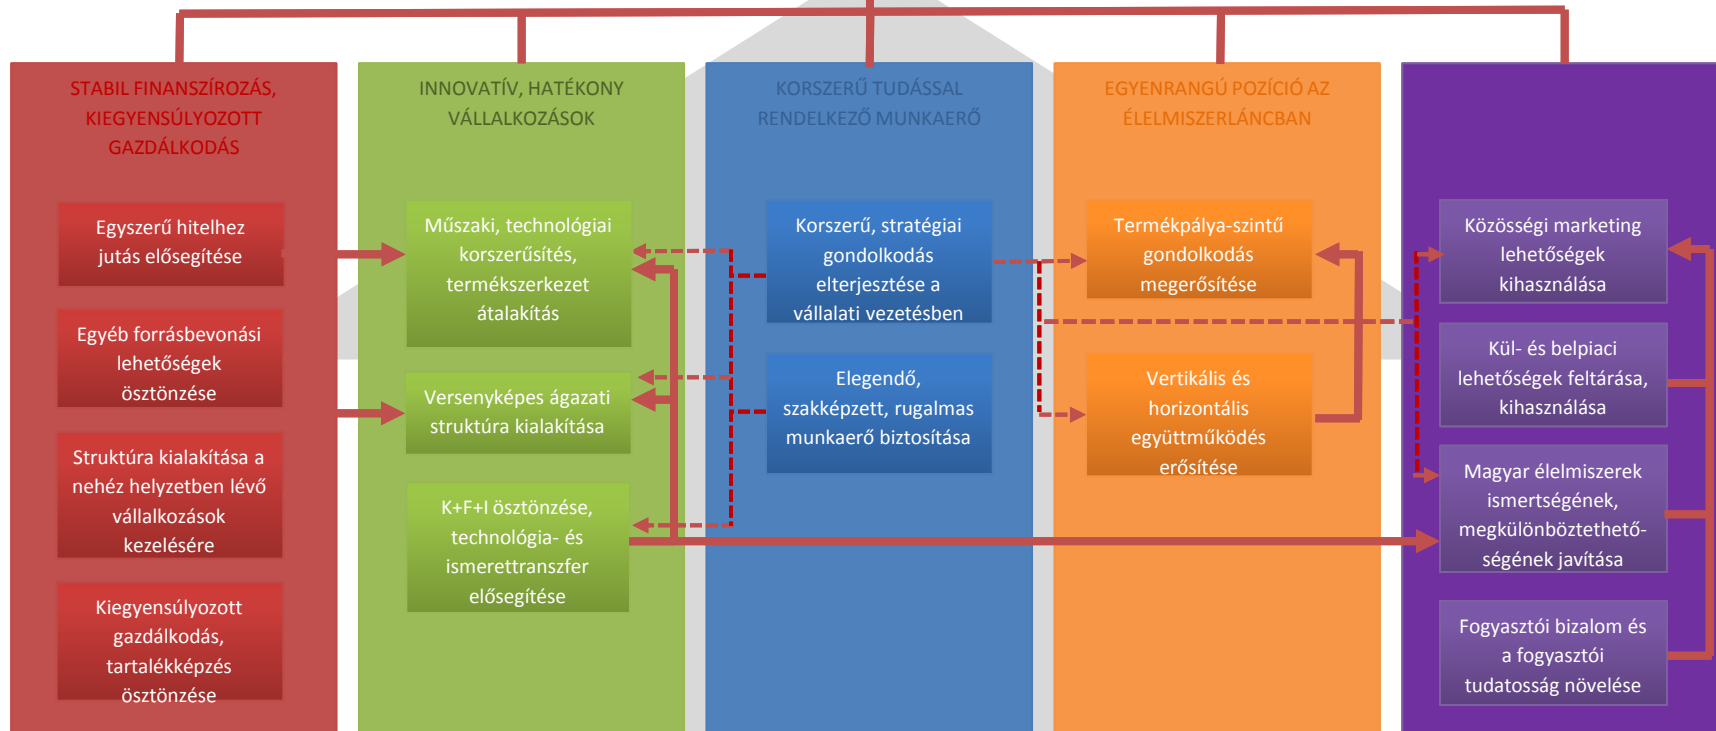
STABIL FINANSZÍROZÁS, KIEGYENSÚLYOZOTT GAZDÁLKODÁS

Egyszerű hitelhez jutás elősegítése

Egyéb forrásbevonási lehetőségek ösztönzése

Struktúra kialakítása a nehéz helyzetben lévő vállalkozások kezelésére

Kiegyensúlyozott gazdálkodás, tartalékképzés ösztönzése

INNOVATÍV, HATÉKONY VÁLLALKOZÁSOK

Műszaki, technológiai korszerűsítés, termékszerkezet átalakítás

Versenyképes ágazati struktúra kialakítása

K+F+I ösztönzése, technológia- és ismerettranszfer elősegítése

KORSZERŰ TUDÁSSAL RENDELKEZŐ MUNKAERŐ

Korszerű, stratégiai gondolkodás elterjesztése a vállalati vezetésben

Elegendő, szakképzett, rugalmas munkaerő biztosítása

EGYENRANGÚ POZÍCIÓ AZ ÉLELMISZERLÁNCBAN

Termékpálya-szintű gondolkodás megerősítése

Vertikális és horizontális együttműködés erősítése

Közösségi marketing lehetőségek kihasználása

Kül- és belpiaci lehetőségek feltárása, kihasználása

Magyar élelmiszerek ismertségének, megkülönböztethetőségének javítása

Fogyasztói bizalom és a fogyasztói tudatosság növelése